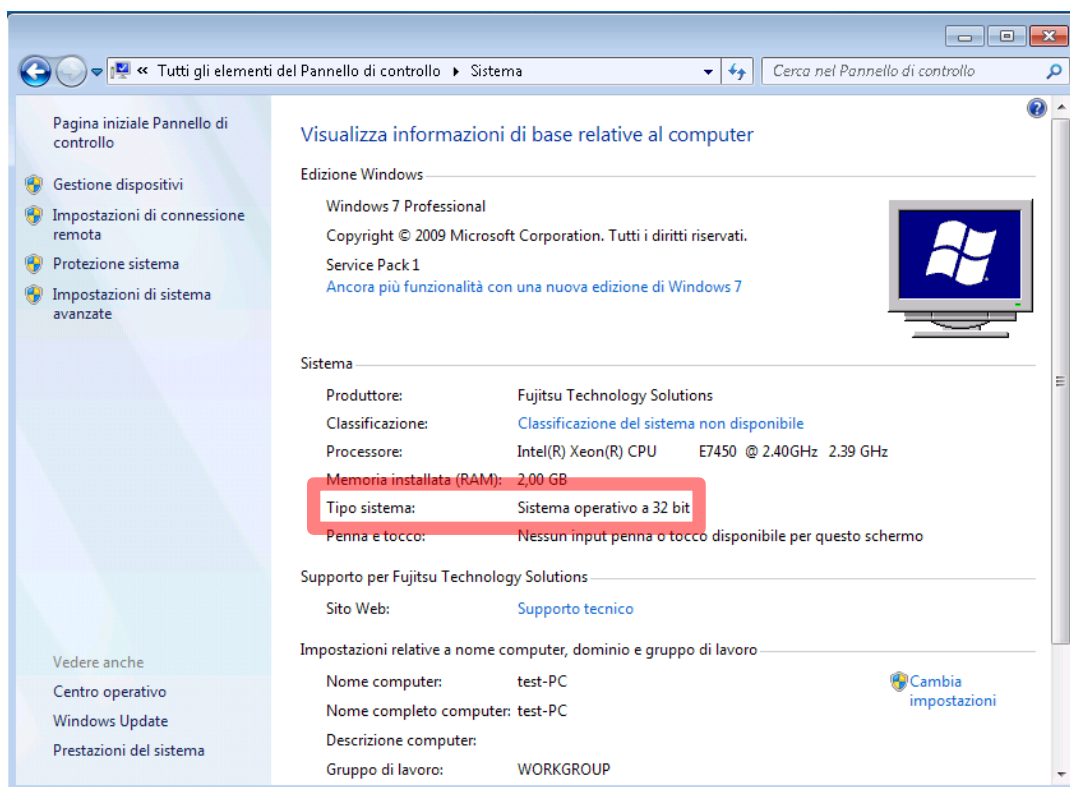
« Tutti gli elementi del Pannello di controllo ▸ Sistema

Cerca nel Pannello di controllo

Pagina iniziale Pannello di controllo

Gestione dispositivi

Impostazioni di connessione remota

Protezione sistema

Impostazioni di sistema avanzate

Vedere anche

Centro operativo

Windows Update

Prestazioni del sistema

Visualizza informazioni di base relative al computer

Edizione Windows

Windows 7 Professional

Copyright © 2009 Microsoft Corporation. Tutti i diritti riservati.

Service Pack 1

Ancora più funzionalità con una nuova edizione di Windows 7

Sistema

| | |
|---|---|
| Produttore: | Fujitsu Technology Solutions |
| Classificazione: | Classificazione del sistema non disponibile |
| Processore: | Intel(R) Xeon(R) CPU E7450 @ 2.40GHz 2.39 GHz |
| Memoria installata (RAM): | 2,00 GB |
| Tipo sistema: | Sistema operativo a 32 bit |
| Penna e tocco: | Nessun input penna o tocco disponibile per questo schermo |

Supporto per Fujitsu Technology Solutions

| | |
|---|---|
| Sito Web: | Supporto tecnico |

Impostazioni relative a nome computer, dominio e gruppo di lavoro

| | |
|---|---|
| Nome computer: | test-PC |
| Nome completo computer: | test-PC |
| Descrizione computer: | |
| Gruppo di lavoro: | WORKGROUP |

Cambia impostazioni